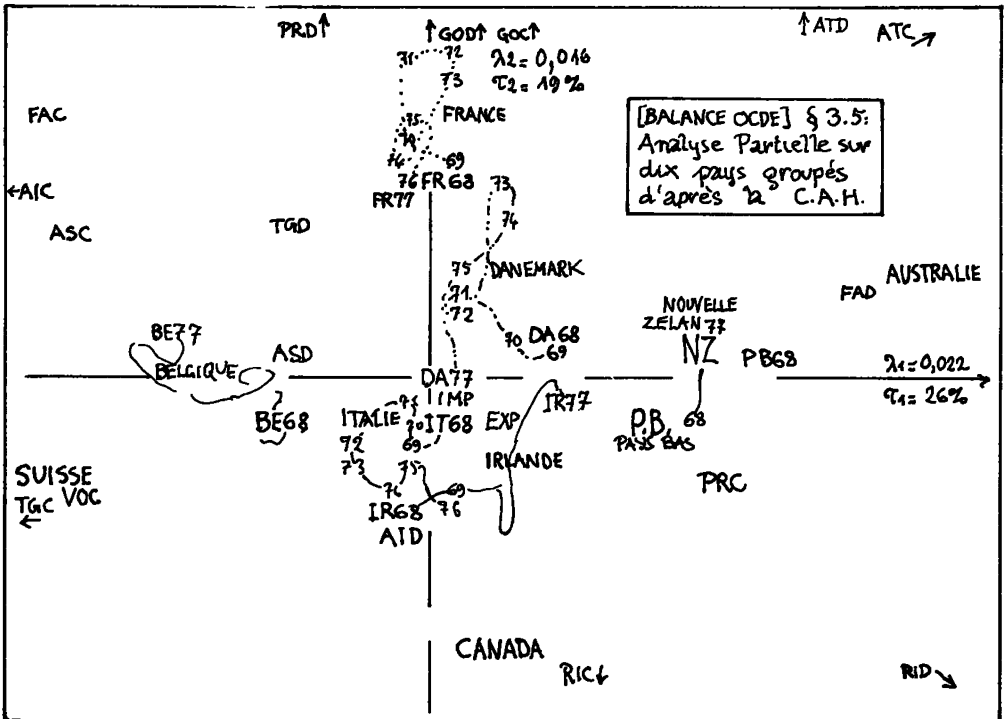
PRD↑ ↑GOD↑ GOC↑ ↑ATD ATC↗

71 72
73
$\lambda_2 = 0,016$
$\tau_2 = 19\%$

FAC

75 FRANCE
74
76 69
76 FR68

←AIC
FR77

[BALANCE OCDE] § 3.5:
Analyse Partielle sur dix pays groupés d'après la C.A.H.

ASC TGD

73
74
75 DANEMARK
71
72
70 DA68
69

AUSTRALIE
FAD

NOUVELLE
ZELAN 77
NZ
PB68

BE77
BELGIQUE ASD
DA77
IMP
BE68
ITALIE 71 70 IT68
EXP IR77
$\lambda_1 = 0,022$
$\tau_1 = 26\%$

72 69
73 75
74 69
IR68 76
AID
IRLANDE
P.B. 68
PAYS BAS
PRC

SUISSE
TGC VOC
←

CANADA
RIC↓
RID↘